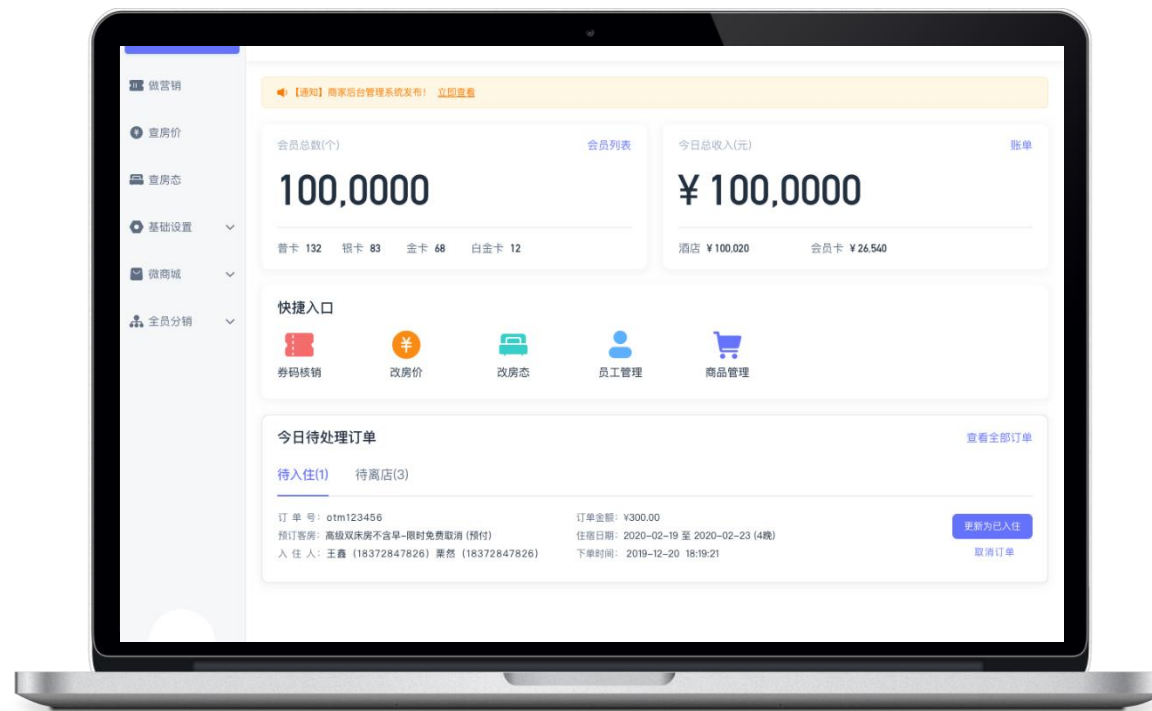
做营销
查房价
查房态
基础设置
微商城
全员分销

【通知】商家后台管理系统发布！ 立即查看

会员总数(个)
会员列表
100,0000
普卡 132 银卡 83 金卡 68 白金卡 12

今日总收入(元)
账单
¥ 100,0000
酒店 ¥ 100,020 会员卡 ¥ 26,540

快捷入口
券码核销
改房价
改房态
员工管理
商品管理

今日待处理订单
查看全部订单
待入住(1) 待离店(3)

订 单 号：otm123456
预订客房：高级双床房不含早-限时免费取消 (预付)
入 住 人：王鑫 (18372847826) 栗然 (18372847826)
订单金额：¥300.00
住宿日期：2020-02-19 至 2020-02-23 (4晚)
下单时间： 2019-12-20 18:19:21
更新为已入住
取消订单